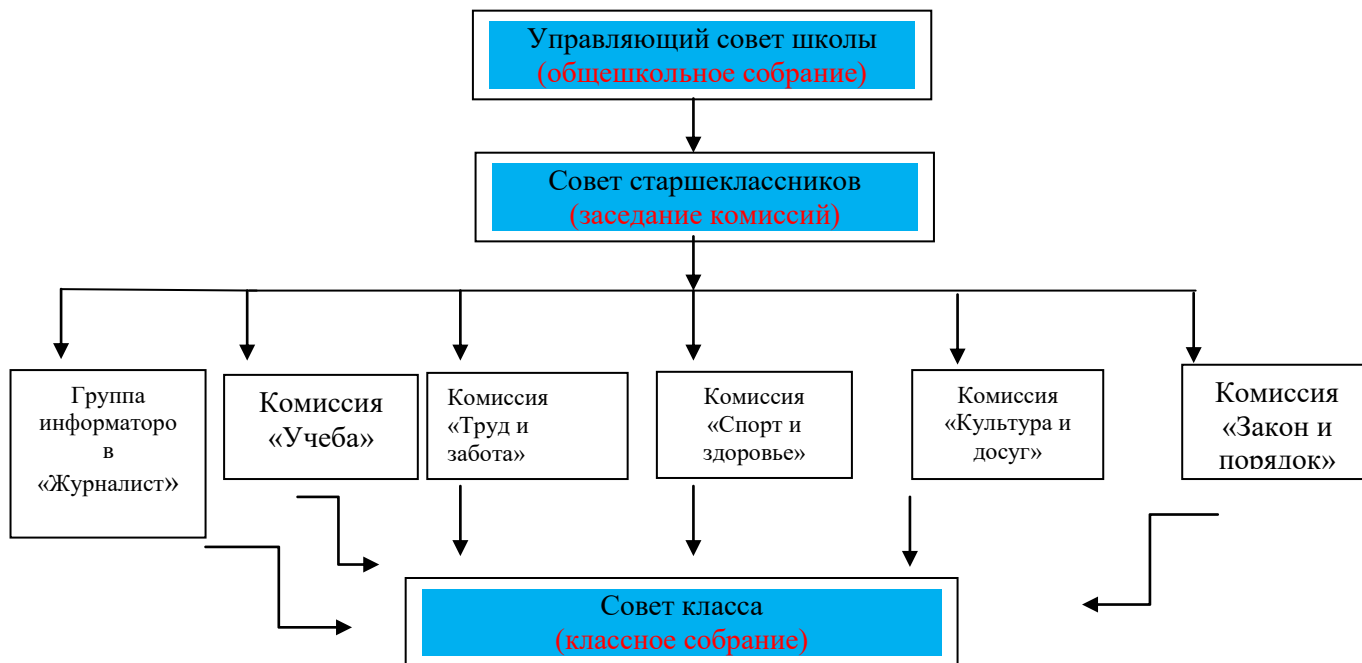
Управляющий совет школы
(общешкольное собрание)

Совет старшеклассников
(заседание комиссий)

Группа информаторов «Журналист»

Комиссия «Учеба»

Комиссия «Труд и забота»

Комиссия «Спорт и здоровье»

Комиссия «Культура и досуг»

Комиссия «Закон и порядок»

Совет класса
(классное собрание)